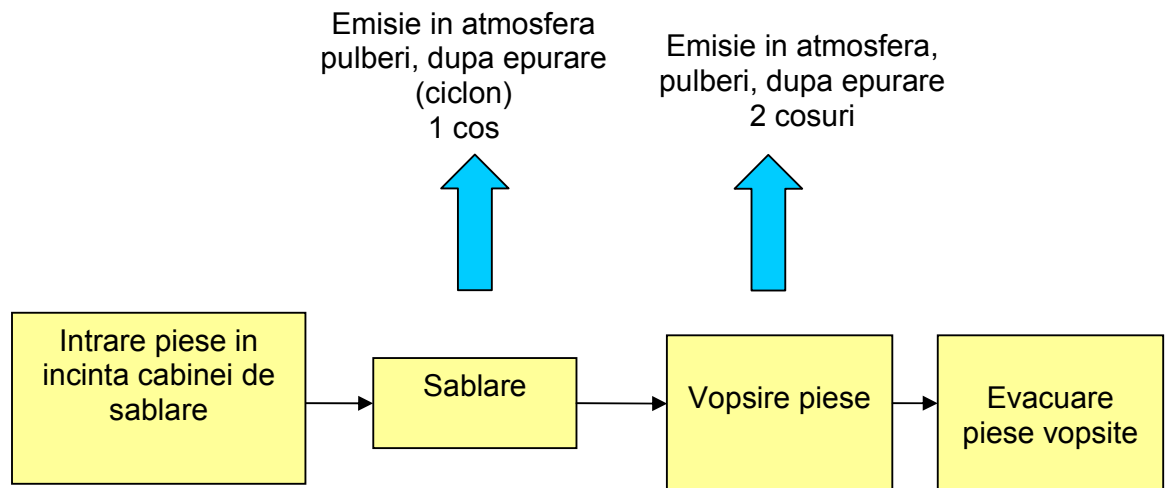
Emisie in atmosfera pulberi, dupa epurare (ciclon) 1 cos

Emisie in atmosfera, pulberi, dupa epurare 2 cosuri

Intrare piese in incinta cabinei de sablare

Sablare

Vopsire piese

Evacuare piese vopsite